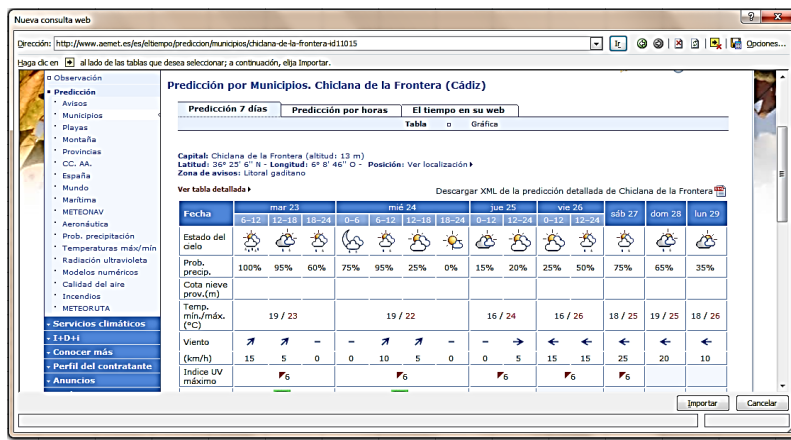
Nueva consulta web

Dirección: http://www.aemet.es/es/eltiempo/prediccion/municipios/chiclana-de-la-frontera-id11015 Ir Opciones...

Haga clic en al lado de las tablas que desea seleccionar; a continuación, elija Importar.

Observación
Predicción
Avisos
Municipios
Playas
Montaña
Provincias
CC. AA.
España
Mundo
Marítima
METEONAV
Aeronáutica
Prob. precipitación
Temperaturas máx/mín
Radiación ultravioleta
Modelos numéricos
Calidad del aire
Incendios
METEORUTA
Servicios climáticos
I+D+i
Conocer más
Perfil del contratante
Anuncios

Predicción por Municipios. Chiclana de la Frontera (Cádiz)

Predicción 7 días | Predicción por horas | El tiempo en su web

Tabla Gráfica

Capital: Chiclana de la Frontera (altitud: 13 m)
Latitud: 36° 25' 6" N - Longitud: 6° 8' 46" O - Posición: Ver localización
Zona de avisos: Litoral gaditano

Ver tabla detallada

Descargar XML de la predicción detallada de Chiclana de la Frontera

| Fecha | mar 23 | | | mié 24 | | | | jue 25 | | vie 26 | | sáb 27 | dom 28 | lun 29 |
|---|---|---|---|---|---|---|---|---|---|---|---|---|---|---|
| | 6–12 | 12–18 | 18–24 | 0–6 | 6–12 | 12–18 | 18–24 | 0–12 | 12–24 | 0–12 | 12–24 | | | |
| Estado del cielo | | | | | | | | | | | | | | |
| Prob. precip. | 100% | 95% | 60% | 75% | 95% | 25% | 0% | 15% | 20% | 25% | 50% | 75% | 65% | 35% |
| Cota nieve prov.(m) | | | | | | | | | | | | | | |
| Temp. mín./máx. (°C) | 19 / 23 | | | 19 / 22 | | | | 16 / 24 | | 16 / 26 | | 18 / 25 | 19 / 25 | 18 / 26 |
| Viento | | | | | | | | | | | | | | |
| (km/h) | 15 | 5 | 0 | 0 | 10 | 5 | 0 | 0 | 5 | 15 | 15 | 25 | 20 | 10 |
| Indice UV máximo | 6 | | | 6 | | | | 6 | | 6 | | 6 | | |

Importar Cancelar